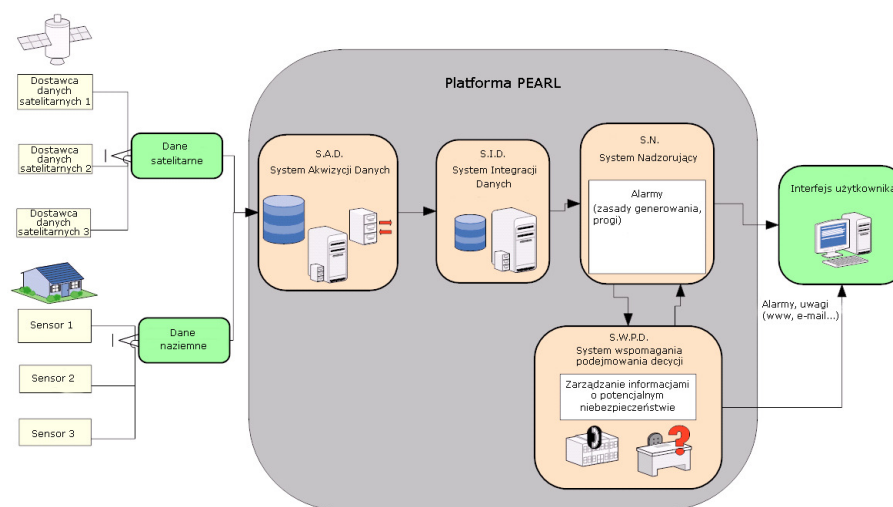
Dostawca danych satelitarnych 1

Dostawca danych satelitarnych 2

Dostawca danych satelitarnych 3

Dane satelitarne

Sensor 1

Sensor 2

Sensor 3

Dane naziemne

Platforma PEARL

S.A.D.
System Akwizycji Danych

S.I.D.
System Integracji Danych

S.N.
System Nadzorujący

Alarmy
(zasady generowania, progi)

Interfejs użytkownika

Alarmy, uwagi
(www, e-mail...)

S.W.P.D.
System wspomagania podejmowania decyzji

Zarządzanie informacjami o potencjalnym niebezpieczeństwie